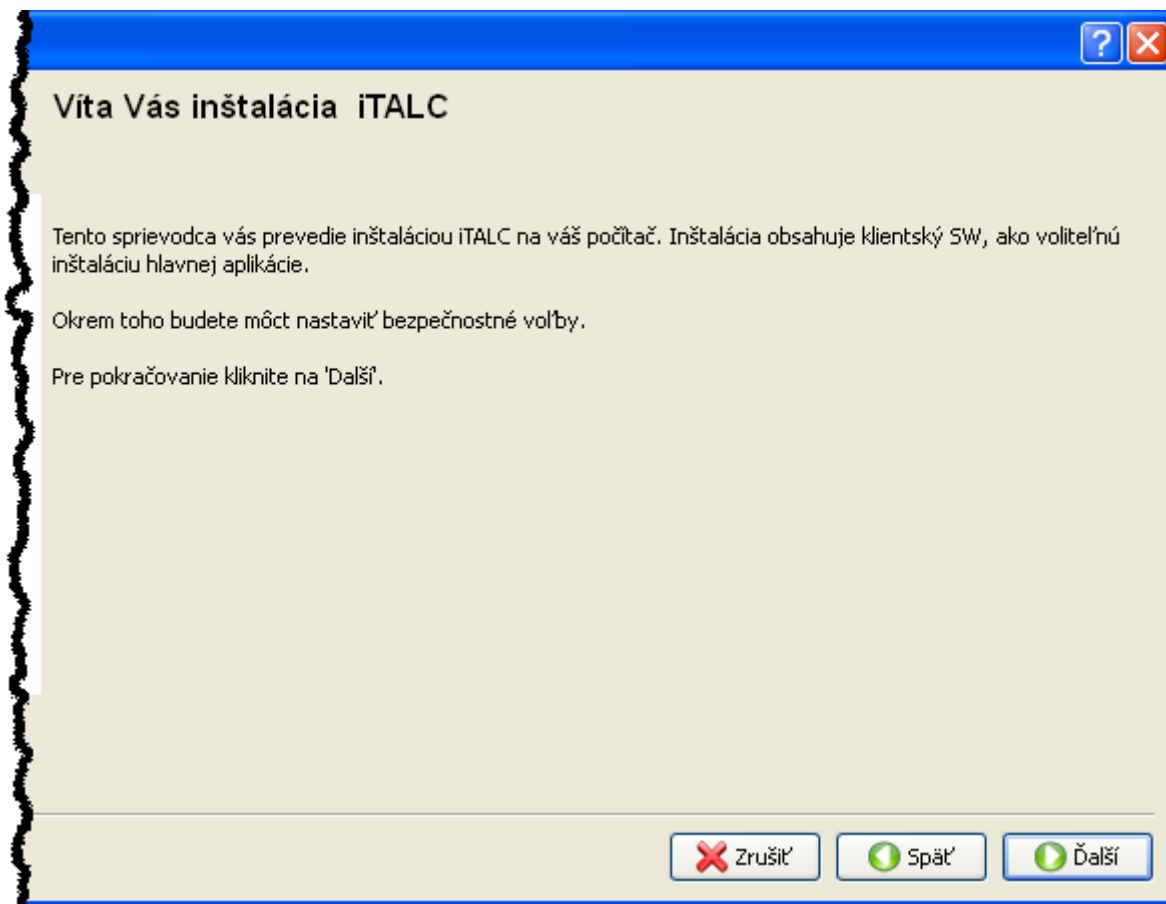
Víta Vás inštalácia iTALC

Tento sprievodca vás prevedie inštaláciou iTALC na váš počítač. Inštalácia obsahuje klientský SW, ako voliteľnú inštaláciu hlavnej aplikácie.

Okrem toho budete môct nastaviť bezpečnostné voľby.

Pre pokračovanie kliknite na 'Další'.

Zrušiť
Späť
Ďalší